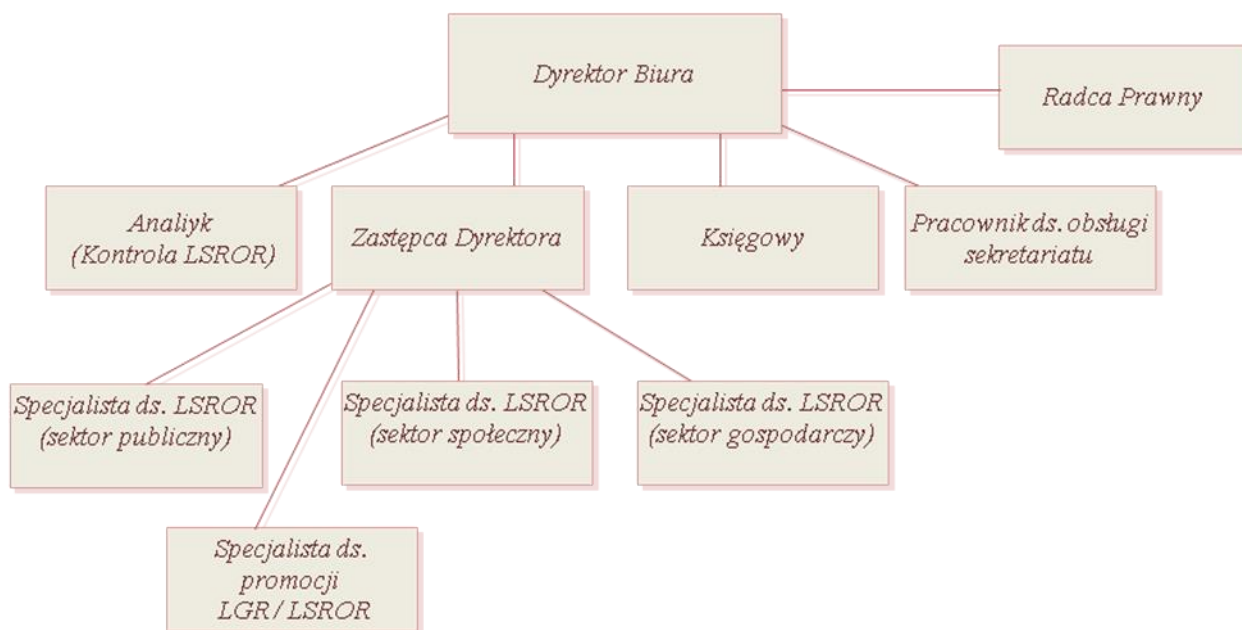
Dyrektor Biura

Radca Prawny

Analiyk (Kontrola LSROR)

Zastępca Dyrektora

Księgowy

Pracownik ds. obsługi sekretariatu

Specjalista ds. LSROR (sektor publiczny)

Specjalista ds. LSROR (sektor społeczny)

Specjalista ds. LSROR (sektor gospodarczy)

Specjalista ds. promocji LGR / LSROR